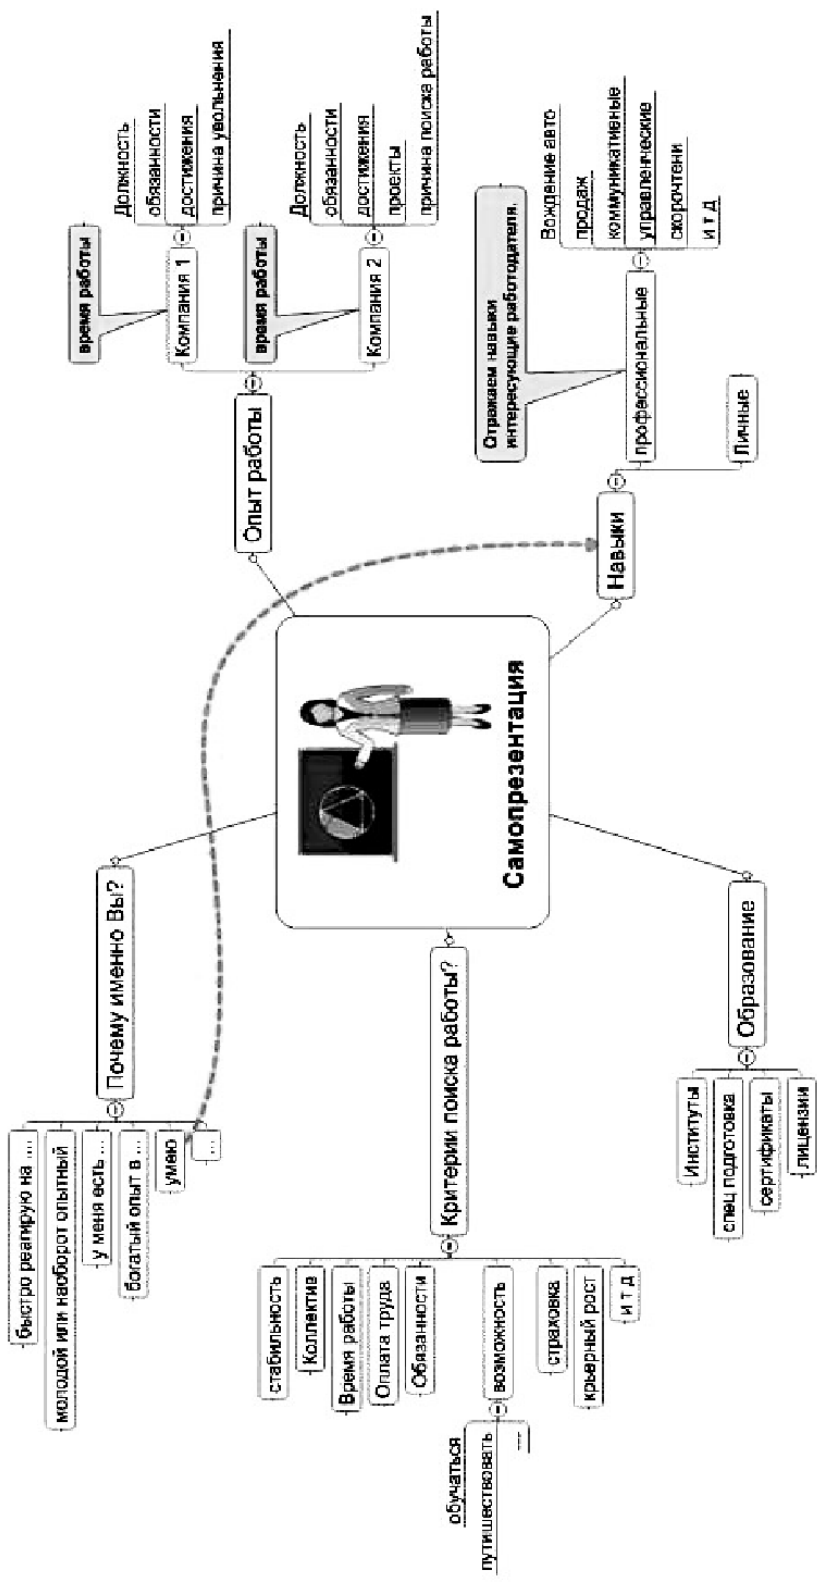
Самопрезентация

Опыт работы
Компания 1
время работы
Должность
обязанности
достижения
причина увольнения
Компания 2
время работы
Должность
обязанности
достижения
проекты
причина поиска работы

Навыки
профессиональные
Отражаем навыки интересующие работодателя.
Вождение авто
продаж
коммуникативные
управленческие
скорочтени
и т д
Личные

Почему именно Вы?
быстро реагирую на ...
молодой или наоборот опытный
у меня есть ...
богатый опыт в ...
умею
...

Критерии поиска работы?
стабильность
Коллектив
Время работы
Оплата труда
Обязанности
возможность
обучаться
путишествовать
...
страховка
крьерный рост
и т д

Образование
Институты
спец подготовка
сертификаты
лицензии